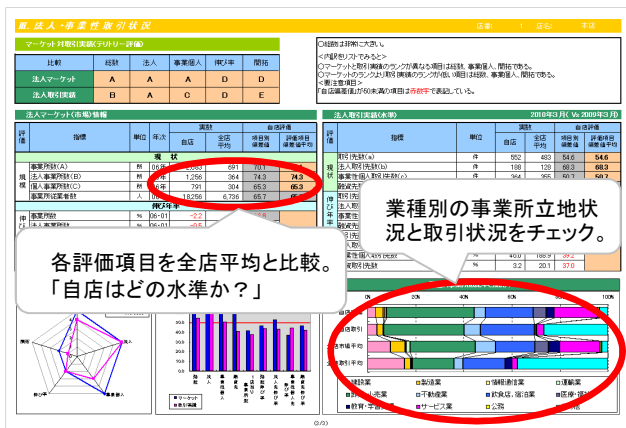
Ⅲ. 法人・事業性取引状況

店番 1 店名 本店

マーケット対取引実績(テリトリー評価)

| 比較 | 総数 | 法人 | 事業個人 | 伸び率 | 開拓 |
|---|---|---|---|---|---|
| 法人マーケット | A | A | A | D | D |
| 法人取引実績 | B | A | C | D | E |

○総数は非常に大きい。
<内訳をリストでみると>
○マーケットと取引実績のランクが異なる項目は総数、事業個人、開拓である。
○マーケットのランクより取引実績のランクが低い項目は総数、事業個人、開拓である。
<要注意項目>
「自店偏差値」が50未満の項目は赤数字で表記している。

法人マーケット(市場)情報

| 評価 | 指標 | 単位 | 年次 | 自店 | 全店平均 | 時系列偏差値 | 評価用自店偏差値平均 |
|---|---|---|---|---|---|---|---|
| | 現状 | | | | | | |
| 規模 | 事業所数(A) | 所 | 06年 | 2,053 | 691 | 70.3 | |
| | 法人事業所数(B) | 所 | 06年 | 1,256 | 364 | 74.3 | 74.3 |
| | 個人事業所数(C) | 所 | 06年 | 791 | 304 | 65.3 | 65.3 |
| | 事業所従業者数 | 人 | 06年 | 18,258 | 6,736 | 65.7 | |
| | 伸び率 | | | | | | |
| 伸び | 事業所数 | % | 06-01 | -2.2 | | | |
| | 法人事業所数 | % | 06-01 | -0.5 | | | |

法人取引実績(水準) 2010年3月( Vs 2009年3月)

| 評価 | 指標 | 単位 | 自店 | 全店平均 | 時系列偏差値 | 評価用自店偏差値平均 |
|---|---|---|---|---|---|---|
| 規模 | 取引先数(a) | 件 | 552 | 483 | 54.6 | 54.6 |
| | 法人取引先数(b) | 件 | 188 | 128 | 68.3 | 68.3 |
| | 事業性個人取引先数(c) | 件 | 364 | 355 | 50.7 | 50.7 |
| | 新規先数 | | | | | |
| | 事業性 | | | | | |
| | 事業性 | | | | | |
| | 事業先 | | | | | |
| | | | 40.0 | 188.9 | 39.2 | |
| | 事業性取引先数 | % | 3.2 | 20.1 | 37.0 | |

業種別の事業所立地状況と取引状況をチェック。

各評価項目を全店平均と比較。
「自店はどの水準か?」

0% 20% 40% 60% 80% 100%

自店 取引 全店平均 全店取引平均

建設業 製造業 情報通信業 運輸業 卸売・小売業 不動産業 飲食店、宿泊業 医療・福祉 教育・学習支援業 サービス業 公務

開拓 法人 事業個人 伸び率

マーケット 自店評価

(2/3)